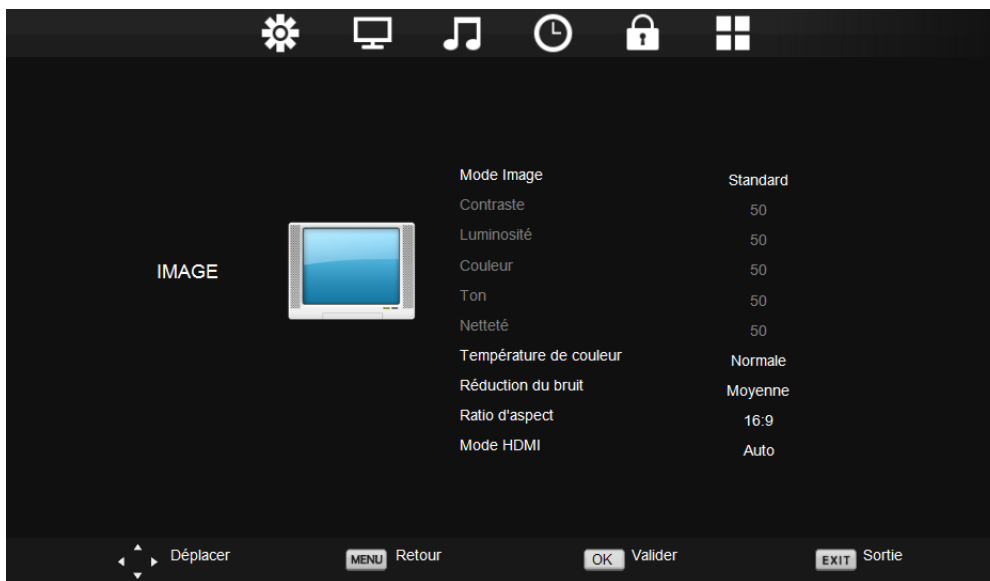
IMAGE

| | |
|---|---|
| Mode Image | Standard |
| Contraste | 50 |
| Luminosité | 50 |
| Couleur | 50 |
| Ton | 50 |
| Netteté | 50 |
| Température de couleur | Normale |
| Réduction du bruit | Moyenne |
| Ratio d'aspect | 16:9 |
| Mode HDMI | Auto |

Déplacer MENU Retour OK Valider EXIT Sortie